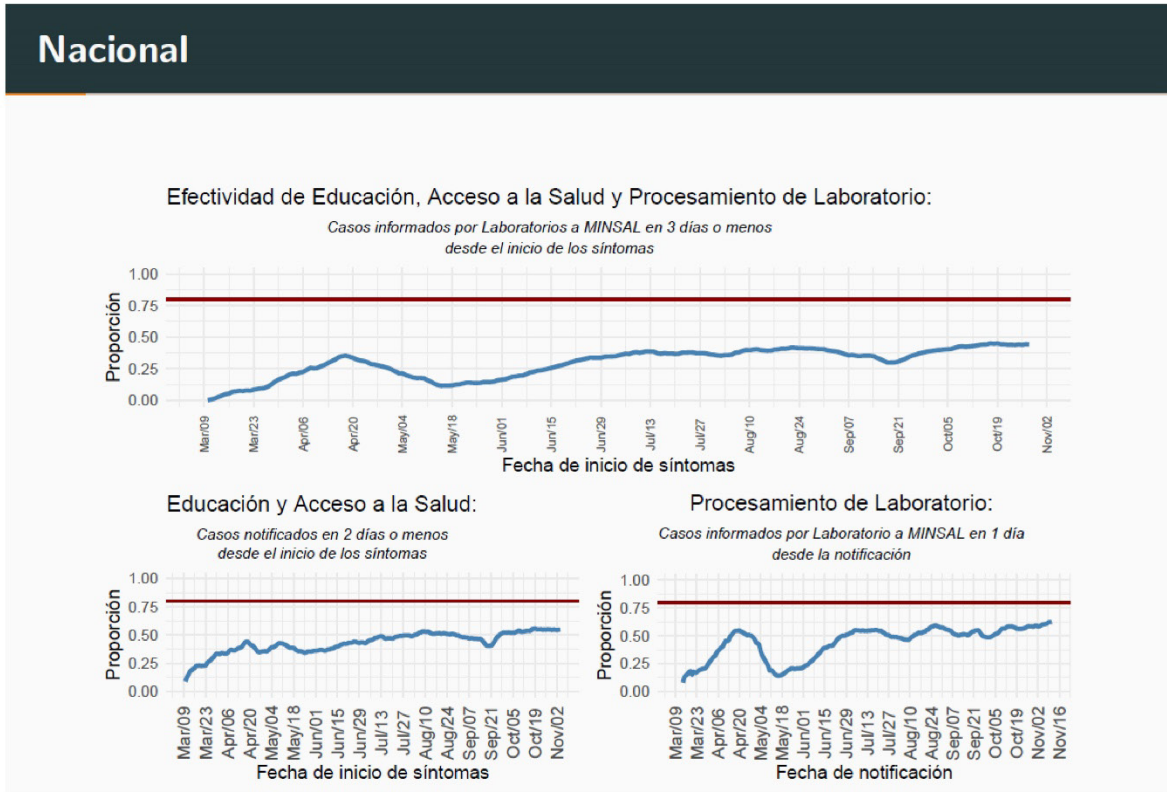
Nacional

Efectividad de Educación, Acceso a la Salud y Procesamiento de Laboratorio:
Casos informados por Laboratorios a MINSAL en 3 días o menos desde el inicio de los síntomas

Proporción
1.00
0.75
0.50
0.25
0.00

Mar/09 Mar/23 Apr/06 Apr/20 May/04 May/18 Jun/01 Jun/15 Jun/29 Jul/13 Jul/27 Aug/10 Aug/24 Sep/07 Sep/21 Oct/05 Oct/19 Nov/02
Fecha de inicio de síntomas

Educación y Acceso a la Salud:
Casos notificados en 2 días o menos desde el inicio de los síntomas

Proporción
1.00
0.75
0.50
0.25
0.00

Mar/09 Mar/23 Apr/06 Apr/20 May/04 May/18 Jun/01 Jun/15 Jul/13 Jul/27 Aug/10 Aug/24 Sep/07 Sep/21 Oct/05 Oct/19 Nov/02
Fecha de inicio de síntomas

Procesamiento de Laboratorio:
Casos informados por Laboratorio a MINSAL en 1 día desde la notificación

Proporción
1.00
0.75
0.50
0.25
0.00

Mar/09 Mar/23 Apr/06 Apr/20 May/04 May/18 Jun/01 Jun/15 Jun/29 Jul/13 Jul/27 Aug/10 Aug/24 Sep/07 Sep/21 Oct/05 Oct/19 Nov/02 Nov/16
Fecha de notificación